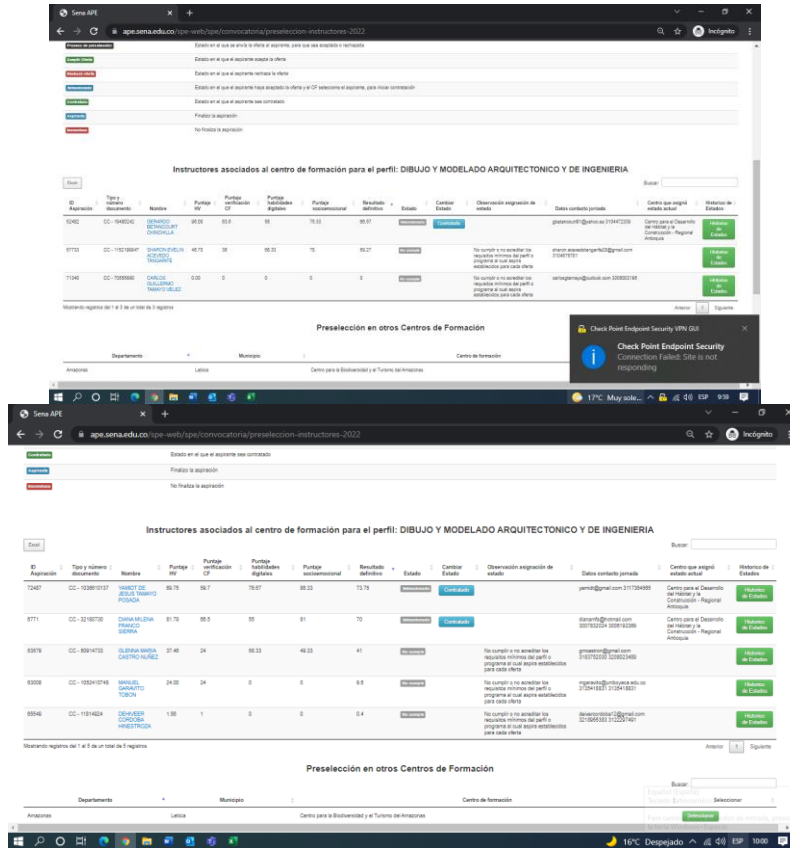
Sena APE
ape.sena.edu.co/spe-web/spe/convocatoria/preseleccion-instructores-2022
Incógnito

Proceso de preseleccion | Estado en el que se envia la oferta al aspirante, para que sea aceptada o rechazada
Acepto Oferta | Estado en el que el aspirante acepta la oferta
Rechazo oferta | Estado en el que el aspirante rechaza la oferta
Seleccionado | Estado en el que el aspirante haya aceptado la oferta y el CF seleccione el aspirante, para iniciar contratación
Contratado | Estado en el que el aspirante sea contratado
Aspirante | Finalizo la aspiración
Desestimado | No finaliza la aspiración

Instructores asociados al centro de formación para el perfil: DIBUJO Y MODELADO ARQUITECTONICO Y DE INGENIERIA

Excel
Buscar:

| ID Aspiración | Tipo y número documento | Nombre | Puntaje HV | Puntaje verificación CF | Puntaje habilidades digitales | Puntaje socioemocional | Resultado definitivo | Estado | Cambiar Estado | Observación asignación de estado | Datos contacto jornada | Centro que asignó estado actual | Historico de Estados |
|---|---|---|---|---|---|---|---|---|---|---|---|---|---|
| 52462 | CC - 16480242 | GERARDO BETANCOURT CHINCHILLA | 96.69 | 93.6 | 66 | 75.33 | 86.67 | Seleccionado | Contratado | | gbetancourt61@yahoo.es 3104472339 | Centro para el Desarrollo del Hábitat y la Construcción - Regional Antioquia | Historico de Estados |
| 57753 | CC - 1152189947 | SHARON EVELIN ACEVEDO TANGARIFE | 46.75 | 38 | 66.33 | 75 | 50.27 | No cumple | | No cumplir o no acreditar los requisitos mínimos del perfil o programa al cual aspira establecidos para cada oferta | sharon.aceveddtangarife20@gmail.com 3104878761 | | Historico de Estados |
| 71346 | CC - 70555690 | CARLOS GUILLERMO TAMAYO VELEZ | 0.00 | 0 | 0 | 0 | 0 | No cumple | | No cumplir o no acreditar los requisitos mínimos del perfil o programa al cual aspira establecidos para cada oferta | carlosgtamayo@outlook.com 3006002198 | | Historico de Estados |

Mostrando registros del 1 al 3 de un total de 3 registros
Anterior 1 Siguiente

Preselección en otros Centros de Formación

| Departamento | Municipio | Centro de formación |
|---|---|---|
| Amazonas | Leticia | Centro para la Biodiversidad y el Turismo del Amazonas |

Check Point Endpoint Security VPN GUI
Check Point Endpoint Security
Connection Failed: Site is not responding

17°C Muy sole... ESP 9:39

Sena APE
ape.sena.edu.co/spe-web/spe/convocatoria/preseleccion-instructores-2022
Incógnito

Contratado | Estado en el que el aspirante sea contratado
Aspirante | Finalizo la aspiración
Desestimado | No finaliza la aspiración

Instructores asociados al centro de formación para el perfil: DIBUJO Y MODELADO ARQUITECTONICO Y DE INGENIERIA

Excel
Buscar:

| ID Aspiración | Tipo y número documento | Nombre | Puntaje HV | Puntaje verificación CF | Puntaje habilidades digitales | Puntaje socioemocional | Resultado definitivo | Estado | Cambiar Estado | Observación asignación de estado | Datos contacto jornada | Centro que asignó estado actual | Historico de Estados |
|---|---|---|---|---|---|---|---|---|---|---|---|---|---|
| 72487 | CC - 1036610137 | YASBOT DE JESUS TAMAYO POSADA | 69.75 | 59.7 | 76.67 | 98.33 | 73.75 | Seleccionado | Contratado | | yamcdr@gmail.com 3117384665 | Centro para el Desarrollo del Hábitat y la Construcción - Regional Antioquia | Historico de Estados |
| 8771 | CC - 32180730 | DIANA MILENA FRANCO SIERRA | 61.79 | 66.5 | 55 | 81 | 70 | Seleccionado | Contratado | | dianamfs@hotmail.com 3007832024 3006182389 | Centro para el Desarrollo del Hábitat y la Construcción - Regional Antioquia | Historico de Estados |
| 63679 | CC - 50914733 | GLENNA MARIA CASTRO NUÑEZ | 37.46 | 24 | 66.33 | 49.33 | 41 | No cumple | | No cumplir o no acreditar los requisitos mínimos del perfil o programa al cual aspira establecidos para cada oferta | gmcastron@gmail.com 3183752030 3206023469 | | Historico de Estados |
| 63009 | CC - 1052410746 | MANUEL GARAVITO TOBON | 24.00 | 24 | 0 | 0 | 9.6 | No cumple | | No cumplir o no acreditar los requisitos mínimos del perfil o programa al cual aspira establecidos para cada oferta | mgaravito@unboyaca.edu.co 3125418831 3125418831 | | Historico de Estados |
| 65546 | CC - 11514624 | DEHIVEER CORDOBA HINESTROZA | 1.56 | 1 | 0 | 0 | 0.4 | No cumple | | No cumplir o no acreditar los requisitos mínimos del perfil o programa al cual aspira establecidos para cada oferta | dehiveercordoba12@gmail.com 3218965333 3122297491 | | Historico de Estados |

Mostrando registros del 1 al 5 de un total de 5 registros
Anterior 1 Siguiente

Preselección en otros Centros de Formación

Buscar:
Seleccionar
Seleccionar

| Departamento | Municipio | Centro de formación |
|---|---|---|
| Amazonas | Leticia | Centro para la Biodiversidad y el Turismo del Amazonas |

16°C Despejado ESP 10:00